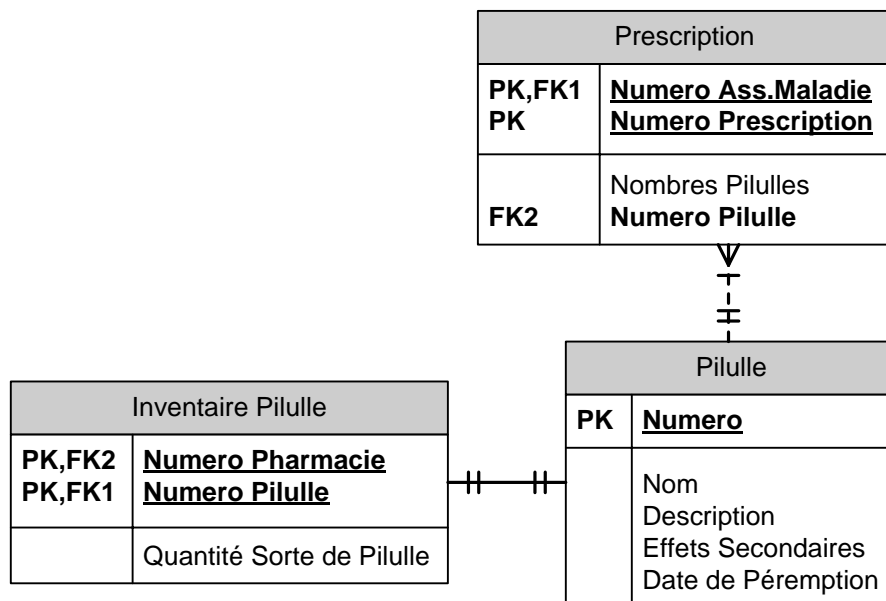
Prescription

| PK,FK1<br>PK | Numero Ass.Maladie<br>Numero Prescription |
|---|---|
| <br>FK2 | Nombres Pilulles<br>Numero Pilulle |

Pilulle

| PK | Numero |
|---|---|
| | Nom<br>Description<br>Effets Secondaires<br>Date de Péremption |

Inventaire Pilulle

| PK,FK2<br>PK,FK1 | Numero Pharmacie<br>Numero Pilulle |
|---|---|
| | Quantité Sorte de Pilulle |